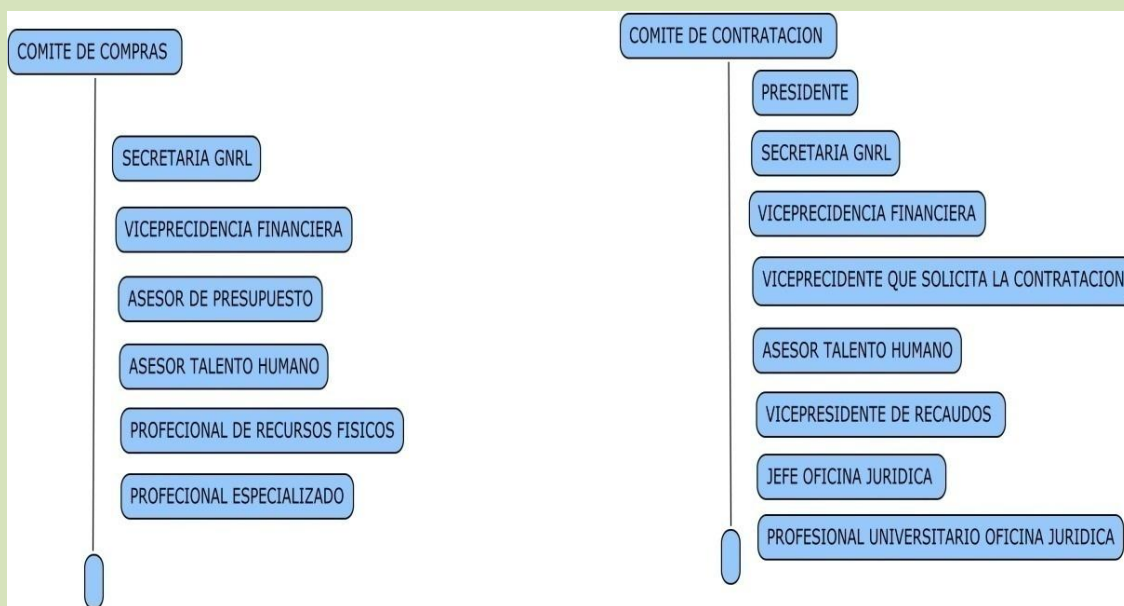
COMITE DE COMPRAS

SECRETARIA GNRL

VICEPRECIDENCIA FINANCIERA

ASESOR DE PRESUPUESTO

ASESOR TALENTO HUMANO

PROFECIONAL DE RECURSOS FISICOS

PROFECIONAL ESPECIALIZADO

COMITE DE CONTRATACION

PRESIDENTE

SECRETARIA GNRL

VICEPRECIDENCIA FINANCIERA

VICEPRECIDENTE QUE SOLICITA LA CONTRATACION

ASESOR TALENTO HUMANO

VICEPRESIDENTE DE RECAUDOS

JEFE OFICINA JURIDICA

PROFESIONAL UNIVERSITARIO OFICINA JURIDICA